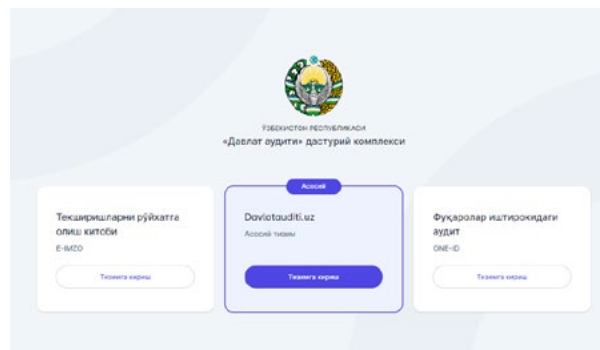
ЎЗБЕКИСТОН РЕСПУБЛИКАСИ
«Давлат аудити» дастурий комплекси

Текширишларни рўйхатга олиш китоби
E-IMZO
Тизимга кириш

Асосий
Davlatauditi.uz
Асосий тизим
Тизимга кириш

Фуқаролар иштирокидаги аудит
ONE-ID
Тизимга кириш